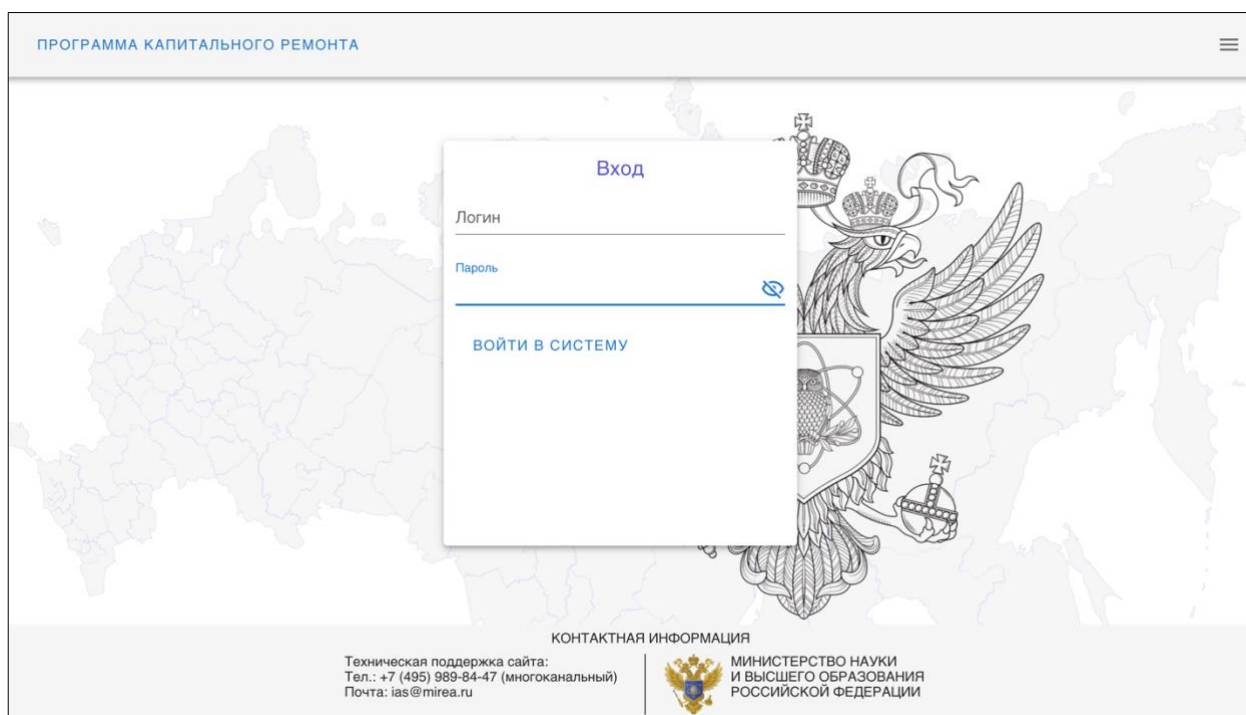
ПРОГРАММА КАПИТАЛЬНОГО РЕМОНТА

Вход

Логин

Пароль

ВОЙТИ В СИСТЕМУ

КОНТАКТНАЯ ИНФОРМАЦИЯ

Техническая поддержка сайта:
Тел.: +7 (495) 989-84-47 (многоканальный)
Почта: ias@mirea.ru

МИНИСТЕРСТВО НАУКИ
И ВЫСШЕГО ОБРАЗОВАНИЯ
РОССИЙСКОЙ ФЕДЕРАЦИИ